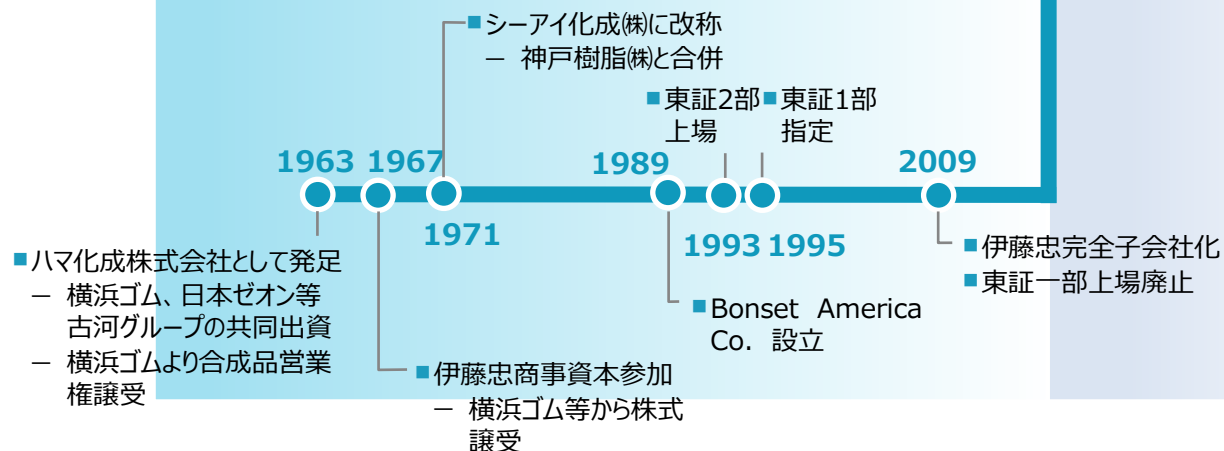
■シーアイ化成㈱に改称
– 神戸樹脂㈱と合併

■東証2部上場

■東証1部指定

1963 1967

1989

2009

1971

1993 1995

■ハマ化成株式会社として発足
– 横浜ゴム、日本ゼオン等古河グループの共同出資
– 横浜ゴムより合成品営業権譲受

■伊藤忠商事資本参加
– 横浜ゴム等から株式譲受

■Bonset America Co. 設立

■伊藤忠完全子会社化
■東証一部上場廃止